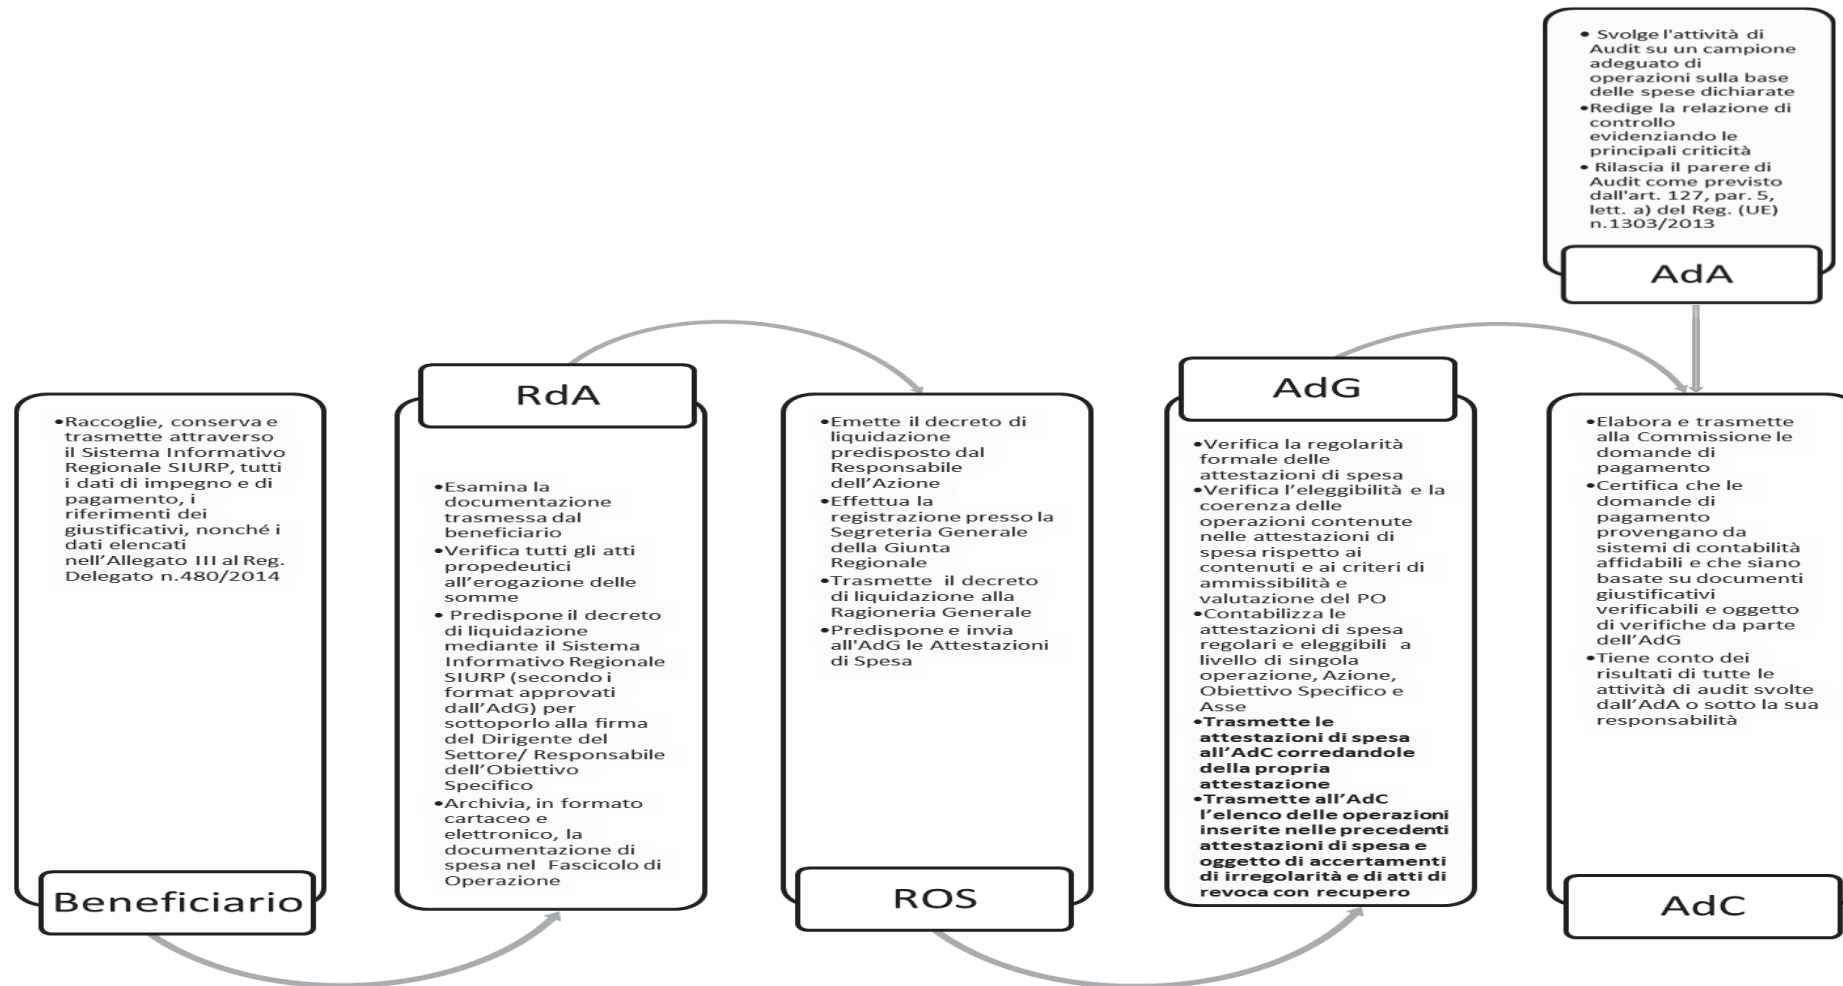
• Svolge l'attività di Audit su un campione adeguato di operazioni sulla base delle spese dichiarate
• Redige la relazione di controllo evidenziando le principali criticità
• Rilascia il parere di Audit come previsto dall'art. 127, par. 5, lett. a) del Reg. (UE) n.1303/2013

AdA

• Raccoglie, conserva e trasmette attraverso il Sistema Informativo Regionale SIURP, tutti i dati di impegno e di pagamento, i riferimenti dei giustificativi, nonché i dati elencati nell'Allegato III al Reg. Delegato n.480/2014

Beneficiario

RdA

• Esamina la documentazione trasmessa dal beneficiario
• Verifica tutti gli atti propedeutici all'erogazione delle somme
• Predispone il decreto di liquidazione mediante il Sistema Informativo Regionale SIURP (secondo i format approvati dall'AdG) per sottoporlo alla firma del Dirigente del Settore/ Responsabile dell'Obiettivo Specifico
• Archivia, in formato cartaceo e elettronico, la documentazione di spesa nel Fascicolo di Operazione

• Emette il decreto di liquidazione predisposto dal Responsabile dell'Azione
• Effettua la registrazione presso la Segreteria Generale della Giunta Regionale
• Trasmette il decreto di liquidazione alla Ragioneria Generale
• Predispone e invia all'AdG le Attestazioni di Spesa

ROS

AdG

• Verifica la regolarità formale delle attestazioni di spesa
• Verifica l'eleggibilità e la coerenza delle operazioni contenute nelle attestazioni di spesa rispetto ai contenuti e ai criteri di ammissibilità e valutazione del PO
• Contabilizza le attestazioni di spesa regolari e eleggibili a livello di singola operazione, Azione, Obiettivo Specifico e Asse
• Trasmette le attestazioni di spesa all'AdC corredandole della propria attestazione
• Trasmette all'AdC l'elenco delle operazioni inserite nelle precedenti attestazioni di spesa e oggetto di accertamenti di irregolarità e di atti di revoca con recupero

• Elabora e trasmette alla Commissione le domande di pagamento
• Certifica che le domande di pagamento provengano da sistemi di contabilità affidabili e che siano basate su documenti giustificativi verificabili e oggetto di verifiche da parte dell'AdG
• Tiene conto dei risultati di tutte le attività di audit svolte dall'AdA o sotto la sua responsabilità

AdC